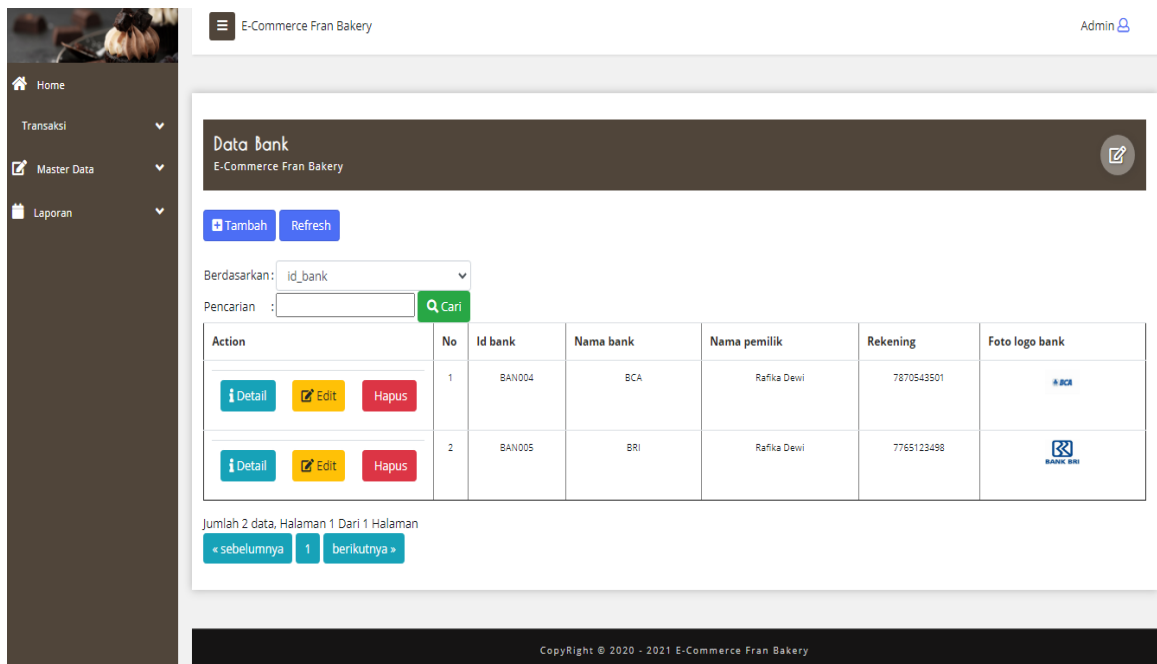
Home

Transaksi

Master Data

Laporan

E-Commerce Fran Bakery

Admin

Data Bank
E-Commerce Fran Bakery

Tambah Refresh

Berdasarkan: id_bank

Pencarian : Cari

| Action | No | Id bank | Nama bank | Nama pemilik | Rekening | Foto logo bank |
|---|---|---|---|---|---|---|
| Detail Edit Hapus | 1 | BAN004 | BCA | Rafika Dewi | 7870543501 | BCA |
| Detail Edit Hapus | 2 | BAN005 | BRI | Rafika Dewi | 7765123498 | BANK BRI |

Jumlah 2 data, Halaman 1 Dari 1 Halaman

« sebelumnya 1 berikutnya »

CopyRight © 2020 - 2021 E-Commerce Fran Bakery